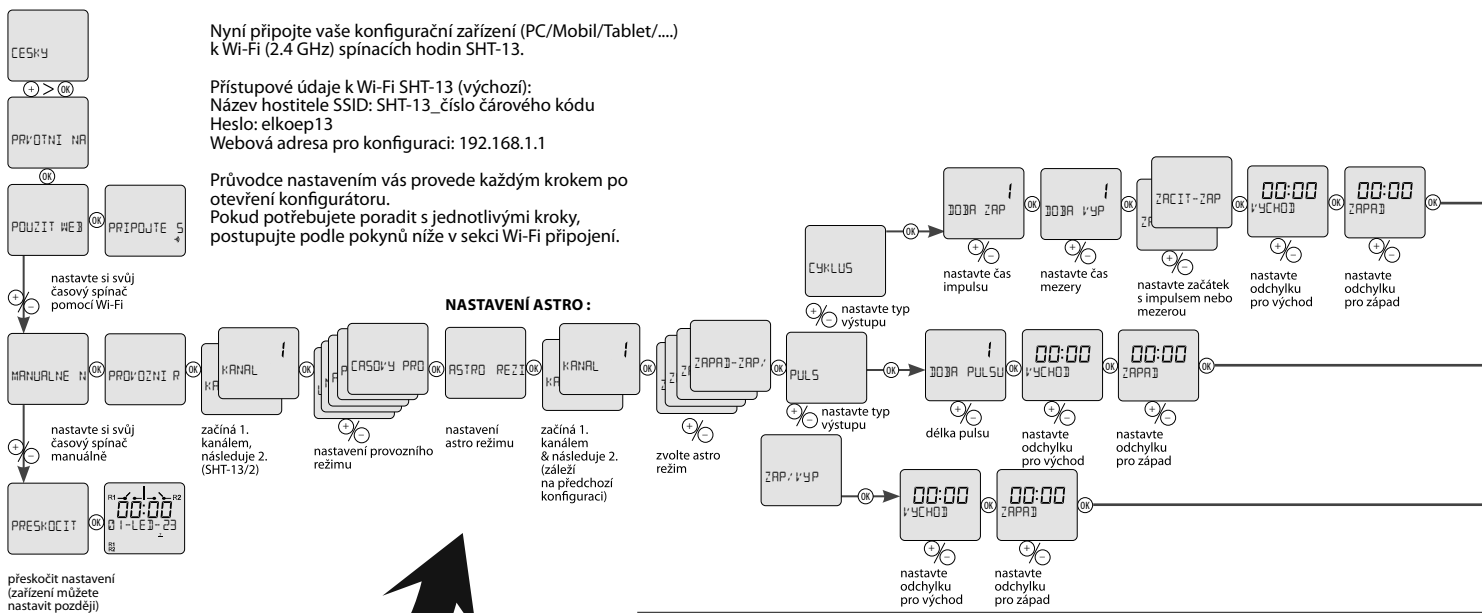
CESKY

+ > OK

PRVOTNI NA

OK

POUZIT WEB

OK

PRIPOJTE S

Nyní připojte vaše konfigurační zařízení (PC/Mobil/Tablet/....) k Wi-Fi (2.4 GHz) spínacích hodin SHT-13.

Přístupové údaje k Wi-Fi SHT-13 (výchozí):
Název hostitele SSID: SHT-13_číslo čárového kódu
Heslo: elkoep13
Webová adresa pro konfiguraci: 192.168.1.1

Průvodce nastavením vás provede každým krokem po otevření konfigurátoru.
Pokud potřebujete poradit s jednotlivými kroky, postupujte podle pokynů níže v sekci Wi-Fi připojení.

+/–

nastavte si svůj časový spínač pomocí Wi-Fi

MANUALNE N

OK

PROVOZNI R

KANAL 1

začíná 1. kanálem, následuje 2. (SHT-13/2)

CASOVY PRO

+/–

nastavení provozního režimu

NASTAVENÍ ASTRO :

ASTRO REZI

nastavení astro režimu

KANAL 1

začíná 1. kanálem & následuje 2. (záleží na předchozí konfiguraci)

ZAPAD-ZAP/

+/–

zvolte astro režim

CYKLUS

+/– nastavte typ výstupu

DOBA ZAP 1

+/–

nastavte čas impulsu

DOBA VYP 1

+/–

nastavte čas mezery

ZACIT-ZAP

+/–

nastavte začátek s impulsem nebo mezerou

00:00 VYCHOD

+/–

nastavte odchylku pro východ

00:00 ZAPAD

+/–

nastavte odchylku pro západ

PULS

+/– nastavte typ výstupu

DOBA PULSU 1

+/–

délka pulsu

00:00 VYCHOD

+/–

nastavte odchylku pro východ

00:00 ZAPAD

+/–

nastavte odchylku pro západ

ZAP/VYP

00:00 VYCHOD

+/–

nastavte odchylku pro východ

00:00 ZAPAD

+/–

nastavte odchylku pro západ

+/–

nastavte si svůj časový spínač manuálně

PRESKOCIT

OK

R1 R2 00:00 01-LED-23

přeskočit nastavení (zařízení můžete nastavit později)